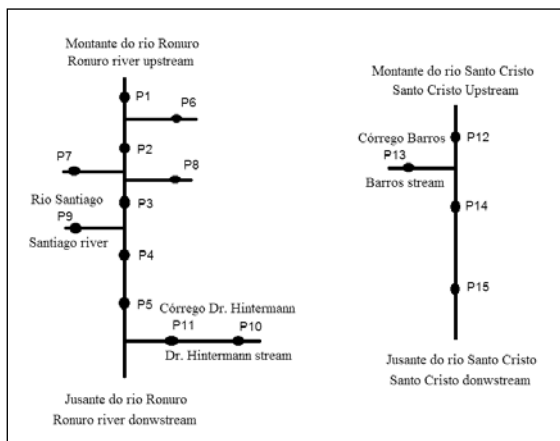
Montante do rio Ronuro
Ronuro river upstream

P1
P6
P2
P7
P8
Rio Santiago
P3
P9
Santiago river
P4
P5
Córrego Dr. Hintermann
P11
P10
Dr. Hintermann stream

Jusante do rio Ronuro
Ronuro river donwstream

Montante do rio Santo Cristo
Santo Cristo Upstream

Córrego Barros
P12
P13
Barros stream
P14
P15

Jusante do rio Santo Cristo
Santo Cristo donwstream